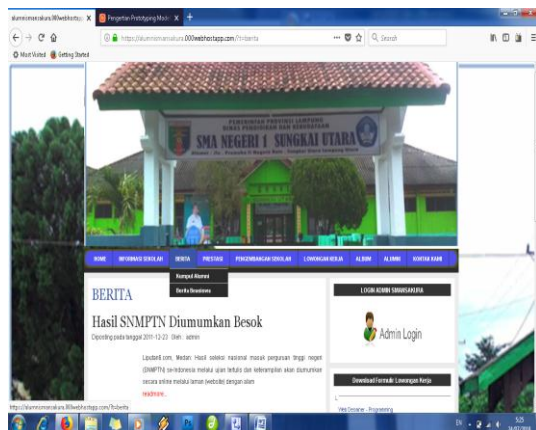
alumnismansakura.000webhostap X | Pengertian Prototyping Model X | +

https://alumnismansakura.000webhostapp.com/?t=berita

Most Visited | Getting Started

Search

PEMERINTAH PROVINSI LAMPUNG
DINAS PENDIDIKAN DAN KEBUDAYAAN
SMA NEGERI 1 SUNGKAI UTARA

HOME | INFORMASI SEKOLAH | BERITA | PRESTASI | PENGEMBANGAN SEKOLAH | LOWONGAN KERJA | ALBUM | ALUMNI | KONTAK KAMI

Kumpul Alumni
Berita Beasiswa

BERITA

Hasil SNMPTN Diumumkan Besok

Diposting pada tanggal 2011-12-23 Oleh : admin

Liputan6.com, Medan: Hasil seleksi nasional masuk perguruan tinggi negeri (SNMPTN) se-Indonesia melalui ujian tertulis dan keterampilan akan diumumkan secara online melalui laman (website) dengan alam

readmore...

LOGIN ADMIN SMANSAKURA

Admin Login

Download Formulir Lowongan Kerja

Web Designer - Programming

https://alumnismansakura.000webhostapp.com/?t=berita

5:25
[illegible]